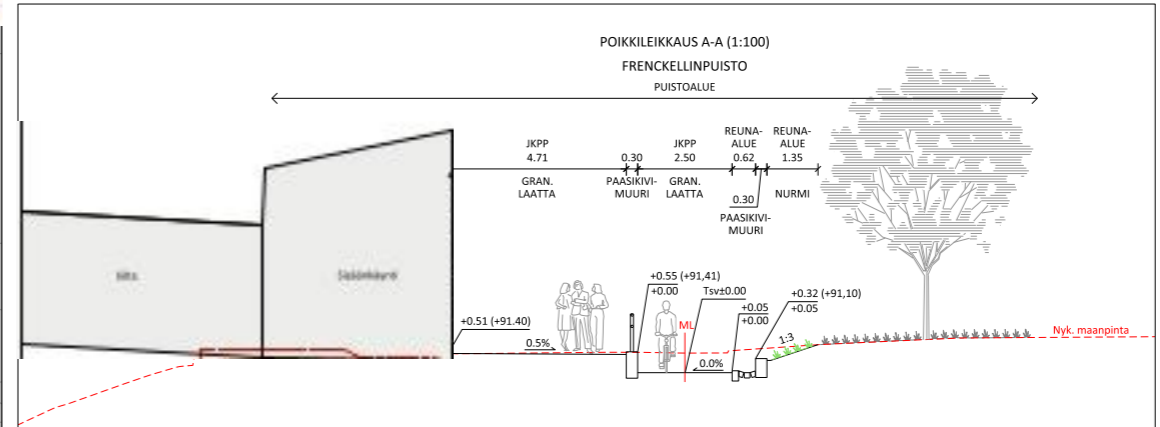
POIKKILEIKKAUS A-A (1:100)

FRENCKELLINPUISTO

PUISTOALUE

JKPP
4.71

GRAN.
LAATTA

0.30

PAASIKIVI-
MUURI

JKPP
2.50

GRAN.
LAATTA

REUNA-
ALUE
0.62

0.30

PAASIKIVI-
MUURI

REUNA-
ALUE
1.35

NURMI

Sitta

Sisäänkäynti

+0.51 (+91.40)

0.5%

+0.55 (+91,41)
+0.00

ML

Tsv±0.00

+0.05
+0.00

0.0%

+0.32 (+91,10)
+0.05

1:3

Nyk. maanpinta